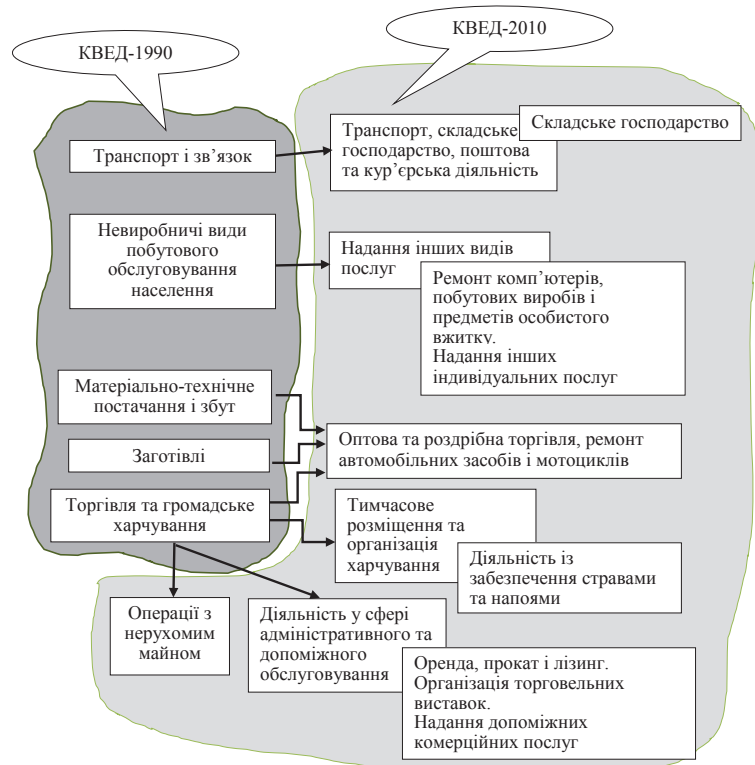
КВЕД-1990

КВЕД-2010

Транспорт і зв'язок

Транспорт, складське господарство, поштова та кур'єрська діяльність

Складське господарство

Невиробничі види побутового обслуговування населення

Надання інших видів послуг

Ремонт комп'ютерів, побутових виробів і предметів особистого вжитку. Надання інших індивідуальних послуг

Матеріально-технічне постачання і збут

Заготівлі

Оптова та роздрібна торгівля, ремонт автомобільних засобів і мотоциклів

Торгівля та громадське харчування

Тимчасове розміщення та організація харчування

Діяльність із забезпечення стравами та напоями

Операції з нерухомим майном

Діяльність у сфері адміністративного та допоміжного обслуговування

Оренда, прокат і лізинг. Організація торговельних виставок. Надання допоміжних комерційних послуг